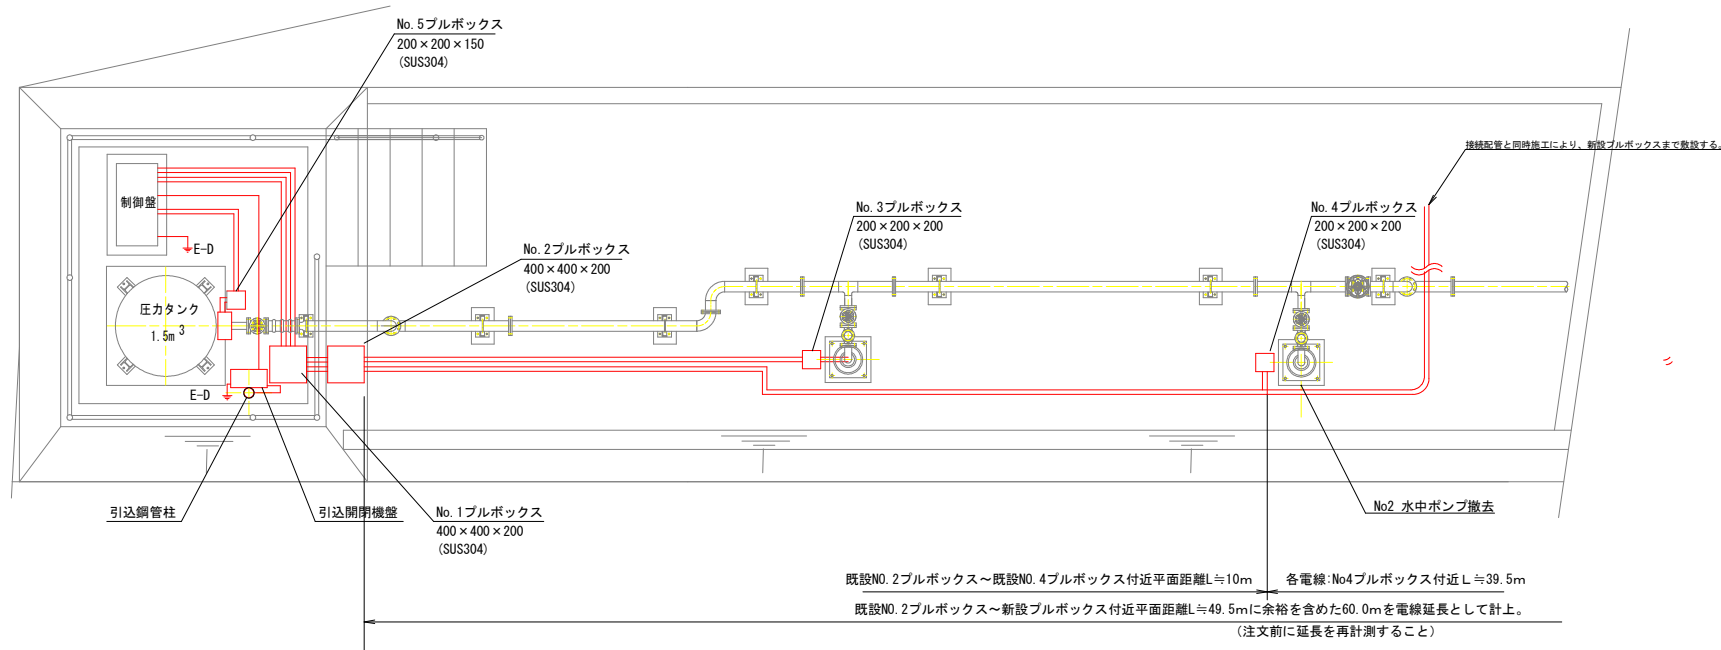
No.5プルボックス
200×200×150
(SUS304)

接続配管と同時施工により、新設プルボックスまで敷設する。

No.3プルボックス
200×200×200
(SUS304)

No.4プルボックス
200×200×200
(SUS304)

制御盤

E-D

No.2プルボックス
400×400×200
(SUS304)

圧力タンク
1.5m$^3$

E-D

引込鋼管柱

引込開閉機盤

No.1プルボックス
400×400×200
(SUS304)

No2 水中ポンプ撤去

既設NO.2プルボックス～既設NO.4プルボックス付近平面距離L≒10m

各電線:No4プルボックス付近L≒39.5m

既設NO.2プルボックス～新設プルボックス付近平面距離L≒49.5mに余裕を含めた60.0mを電線延長として計上。

(注文前に延長を再計測すること)